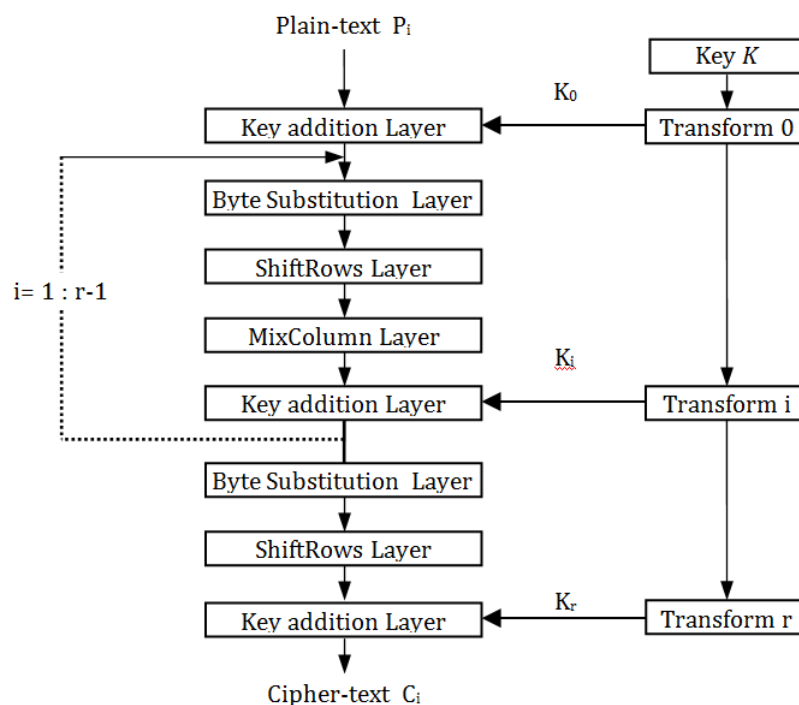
Plain-text $P_i$

Key $K$

$K_0$

Key addition Layer

Transform 0

Byte Substitution Layer

i= 1 : r-1

ShiftRows Layer

MixColumn Layer

$K_i$

Key addition Layer

Transform i

Byte Substitution Layer

ShiftRows Layer

$K_r$

Key addition Layer

Transform r

Cipher-text $C_i$